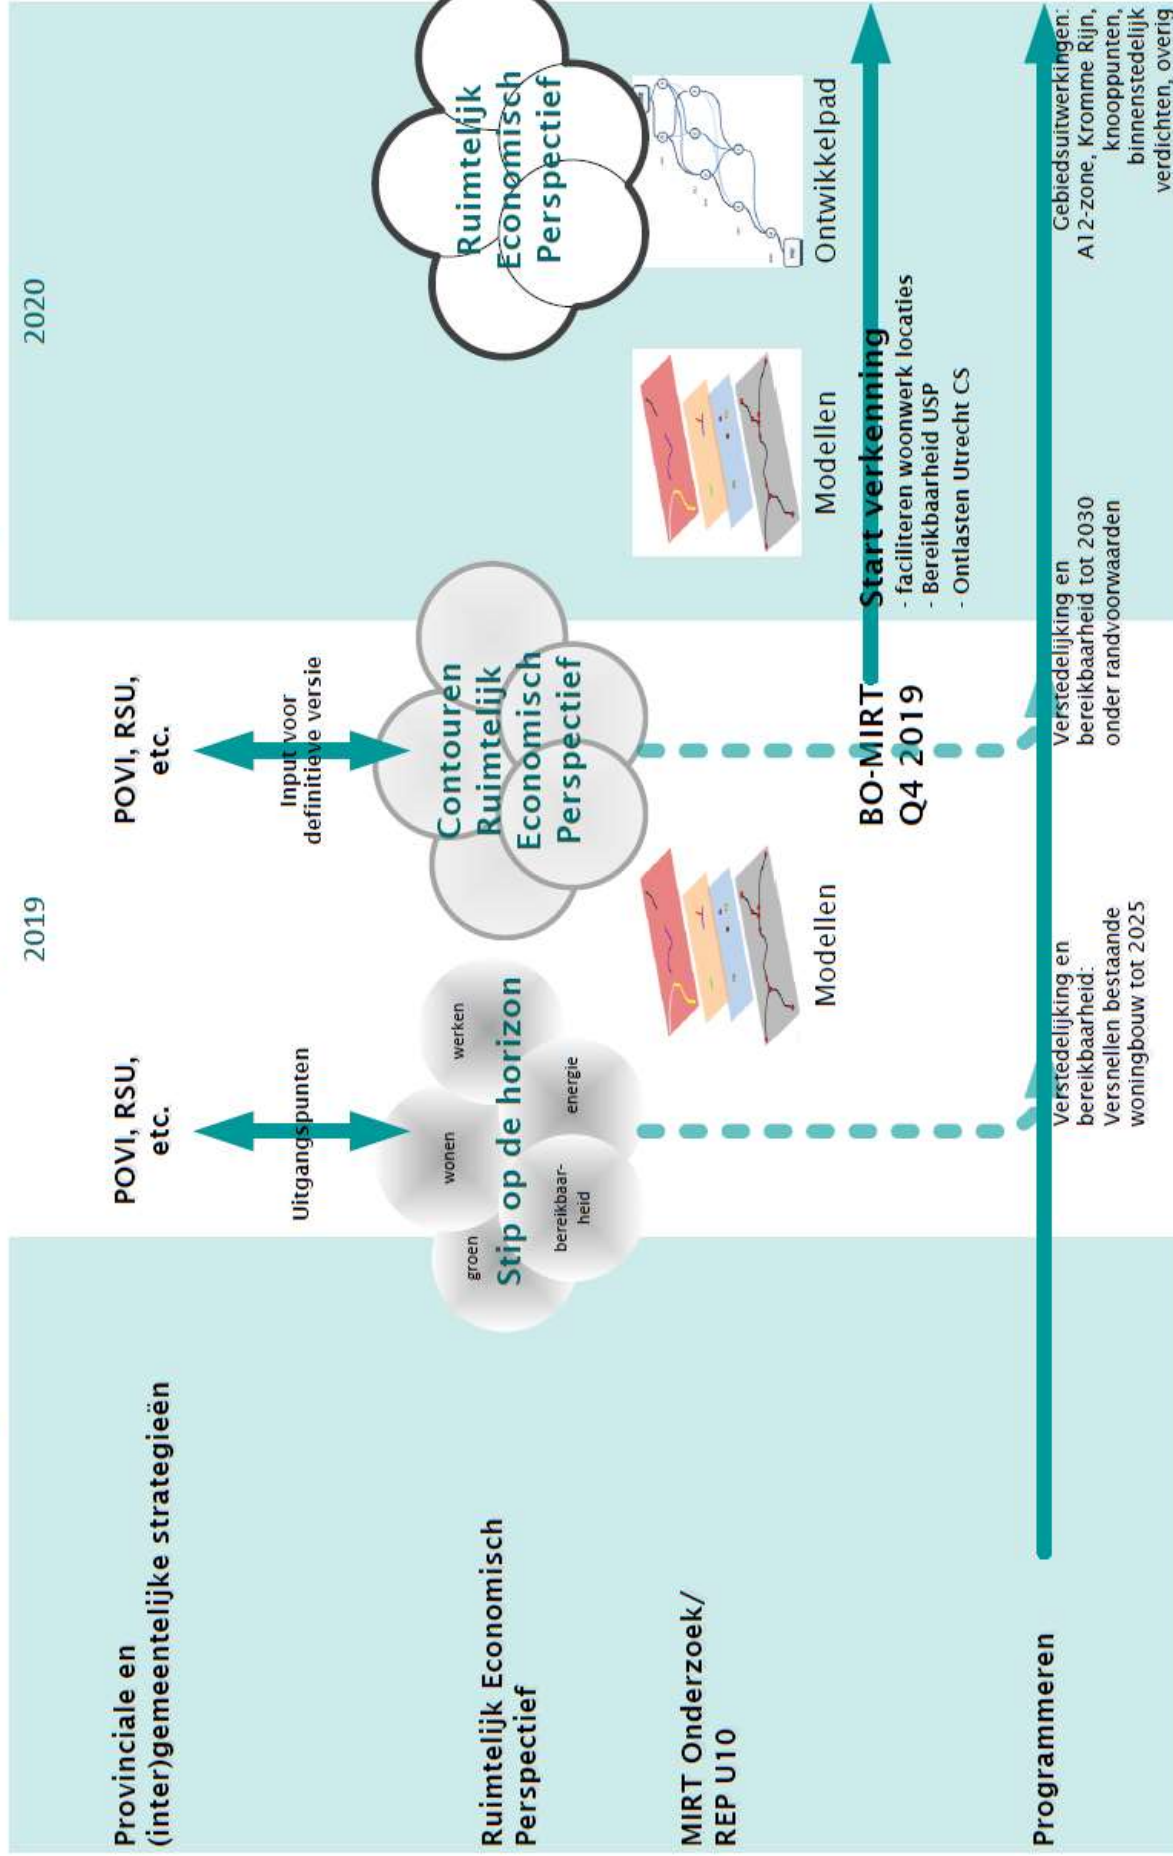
Provinciale en (inter)gemeentelijke strategieën

Ruimtelijk Economisch Perspectief

MIRT Onderzoek/ REP U10

Programmeren

2019

2020

POVI, RSU, etc.

Uitgangspunten

groen

wonen

werken

bereikbaar-heid

energie

Stip op de horizon

Modellen

Verstedelijking en bereikbaarheid: Versnellen bestaande woningbouw tot 2025

POVI, RSU, etc.

Input voor definitieve versie

Contouren Ruimtelijk Economisch Perspectief

Modellen

BO-MIRT Q4 2019

Verstedelijking en bereikbaarheid tot 2030 onder randvoorwaarden

Start verkenning
- faciliteren woonwerk locaties
- Bereikbaarheid USP
- Ontlasten Utrecht CS

Modellen

Ruimtelijk Economisch Perspectief

Ontwikkelpad

Gebiedsuitwerkingen: A12-zone, Kromme Rijn, knooppunten, binnenstedelijk verdichten, overig